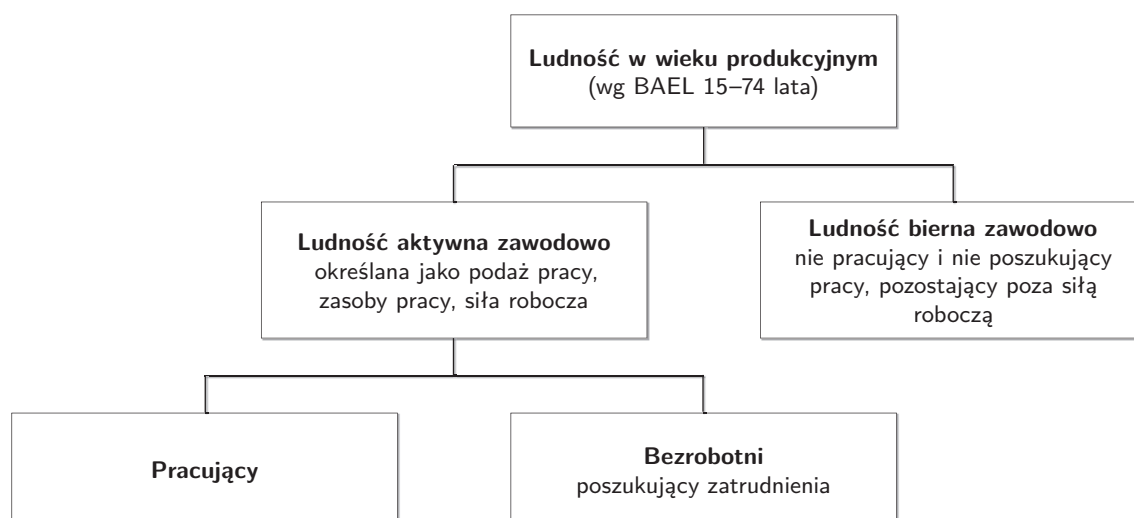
**Ludność w wieku produkcyjnym**
(wg BAEL 15–74 lata)

**Ludność aktywna zawodowo**
określana jako podaż pracy, zasoby pracy, siła robocza

**Ludność bierna zawodowo**
nie pracujący i nie poszukujący pracy, pozostający poza siłą roboczą

**Pracujący**

**Bezrobotni**
poszukujący zatrudnienia